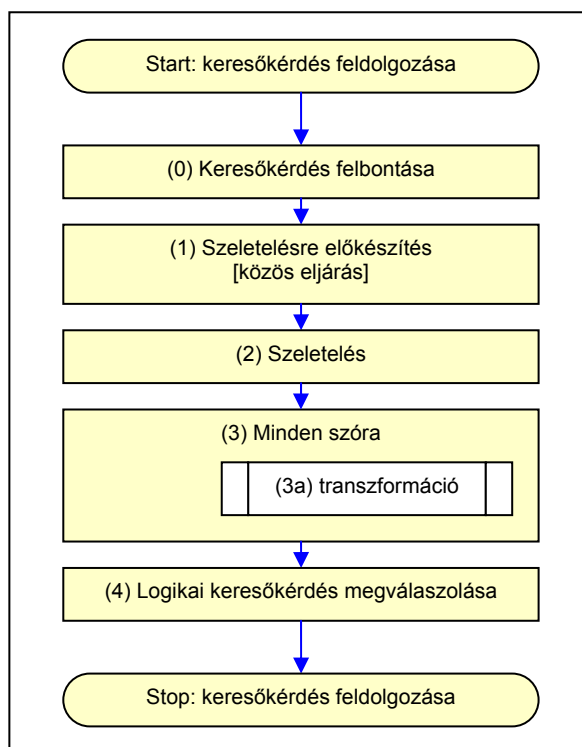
Start: keresőkérdés feldolgozása

(0) Keresőkérdés felbontása

(1) Szeletelésre előkészítés
[közös eljárás]

(2) Szeletelés

(3) Minden szóra

(3a) transzformáció

(4) Logikai keresőkérdés megválaszolása

Stop: keresőkérdés feldolgozása